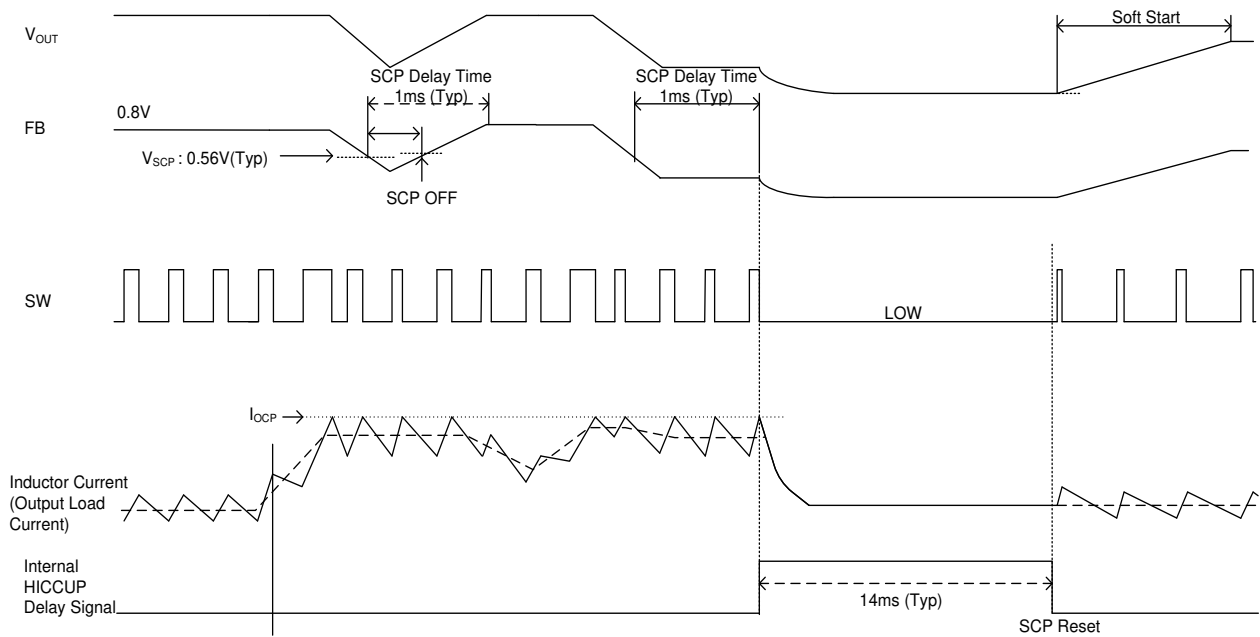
$V_{OUT}$

Soft Start

SCP Delay Time
1ms (Typ)

SCP Delay Time
1ms (Typ)

FB

0.8V

$V_{SCP}$ : 0.56V(Typ)

SCP OFF

SW

LOW

$I_{OCP}$

Inductor Current (Output Load Current)

Internal HICCUP Delay Signal

14ms (Typ)

SCP Reset